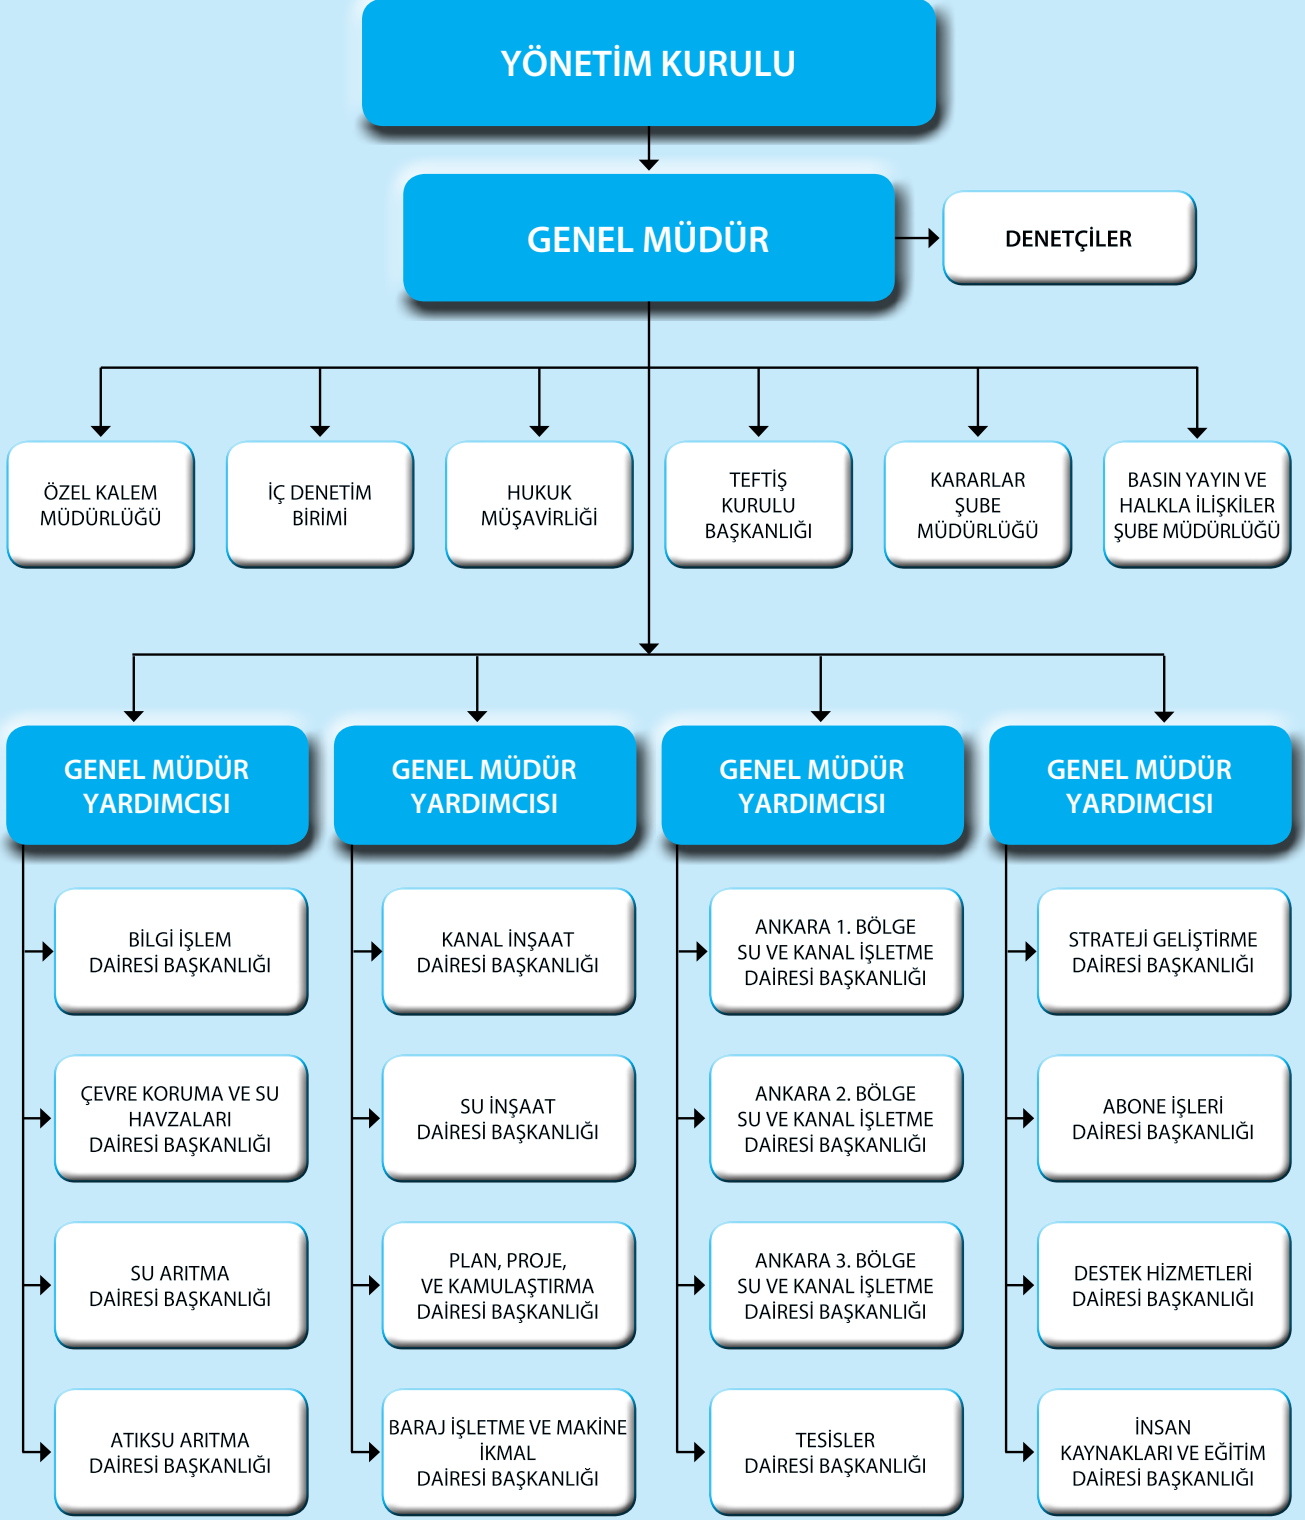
YÖNETİM KURULU

GENEL MÜDÜR

DENETÇİLER

ÖZEL KALEM MÜDÜRLÜĞÜ

İÇ DENETİM BİRİMİ

HUKUK MÜŞAVİRLİĞİ

TEFTİŞ KURULU BAŞKANLIĞI

KARARLAR ŞUBE MÜDÜRLÜĞÜ

BASIN YAYIN VE HALKLA İLİŞKİLER ŞUBE MÜDÜRLÜĞÜ

GENEL MÜDÜR YARDIMCISI

GENEL MÜDÜR YARDIMCISI

GENEL MÜDÜR YARDIMCISI

GENEL MÜDÜR YARDIMCISI

BİLGİ İŞLEM DAİRESİ BAŞKANLIĞI

ÇEVRE KORUMA VE SU HAVZALARI DAİRESİ BAŞKANLIĞI

SU ARITMA DAİRESİ BAŞKANLIĞI

ATIKSU ARITMA DAİRESİ BAŞKANLIĞI

KANAL İNŞAAT DAİRESİ BAŞKANLIĞI

SU İNŞAAT DAİRESİ BAŞKANLIĞI

PLAN, PROJE, VE KAMULAŞTIRMA DAİRESİ BAŞKANLIĞI

BARAJ İŞLETME VE MAKİNE İKMAL DAİRESİ BAŞKANLIĞI

ANKARA 1. BÖLGE SU VE KANAL İŞLETME DAİRESİ BAŞKANLIĞI

ANKARA 2. BÖLGE SU VE KANAL İŞLETME DAİRESİ BAŞKANLIĞI

ANKARA 3. BÖLGE SU VE KANAL İŞLETME DAİRESİ BAŞKANLIĞI

TESİSLER DAİRESİ BAŞKANLIĞI

STRATEJİ GELİŞTİRME DAİRESİ BAŞKANLIĞI

ABONE İŞLERİ DAİRESİ BAŞKANLIĞI

DESTEK HİZMETLERİ DAİRESİ BAŞKANLIĞI

İNSAN KAYNAKLARI VE EĞİTİM DAİRESİ BAŞKANLIĞI